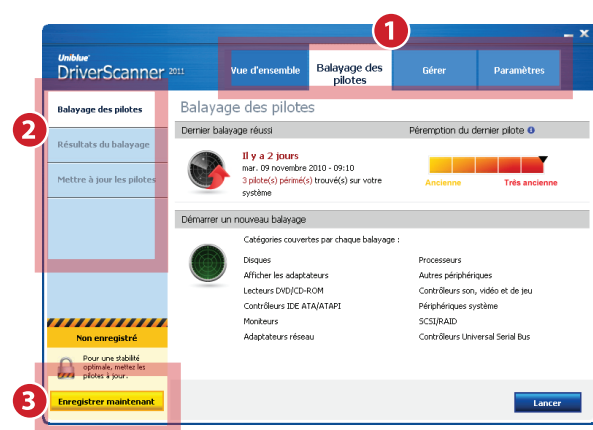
Uniblue DriverScanner 2011

1

Vue d'ensemble

Balayage des pilotes

Gérer

Paramètres

2

Balayage des pilotes

Résultats du balayage

Mettre à jour les pilotes

Balayage des pilotes

Dernier balayage réussi

Péremption du dernier pilote

Il y a 2 jours

mar. 09 novembre 2010 - 09:10

3 pilote(s) périmé(s) trouvé(s) sur votre système

Ancienne

Très ancienne

Démarrer un nouveau balayage

Catégories couvertes par chaque balayage :

Disques

Afficher les adaptateurs

Lecteurs DVD/CD-ROM

Contrôleurs IDE ATA/ATAPI

Moniteurs

Adaptateurs réseau

Processeurs

Autres périphériques

Contrôleurs son, vidéo et de jeu

Périphériques système

SCSI/RAID

Contrôleurs Universal Serial Bus

Non enregistré

Pour une stabilité optimale, mettez les pilotes à jour.

3

Enregistrer maintenant

Lancer